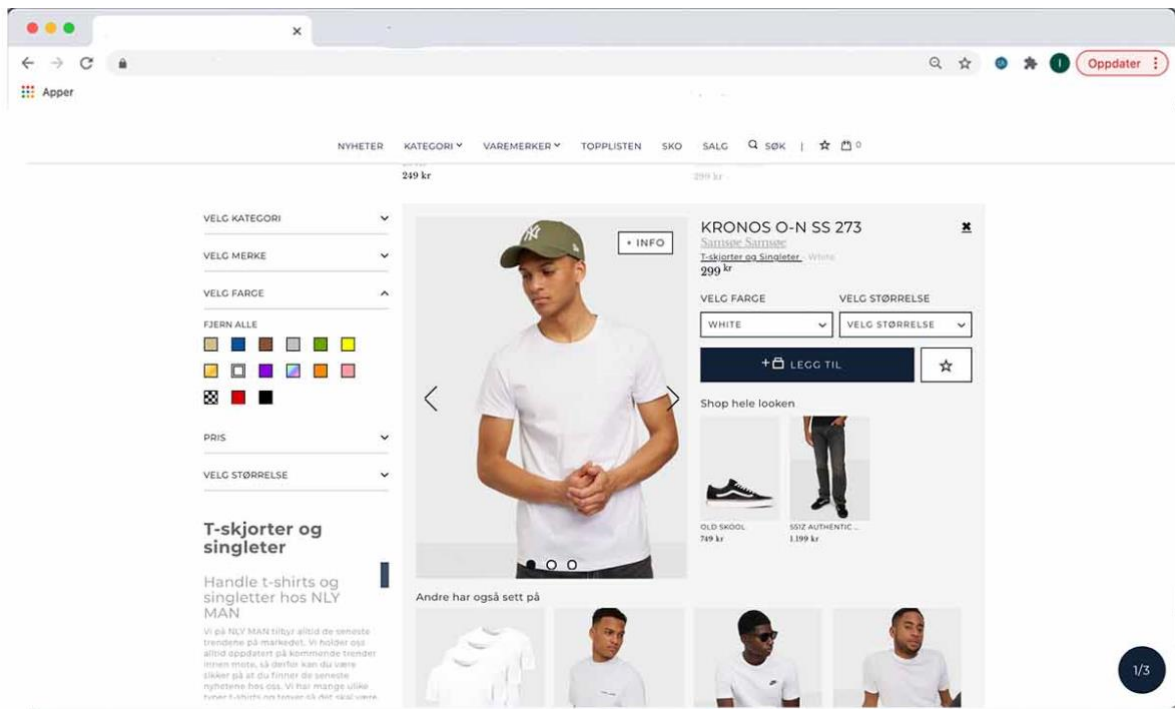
Apper

Oppdater

NYHETER KATEGORI VAREMERKER TOPPLISTEN SKO SALG SØK ☆ 0

249 kr

299 kr

VELG KATEGORI

VELG MERKE

VELG FARGE

FJERN ALLE

PRIS

VELG STØRRELSE

T-skjorter og singleter

Handle t-shirts og singletter hos NLY MAN

Vi på NLY MAN tilbyr alltid de seneste trendene på markedet. Vi holder oss alltid oppdatert på kommende trender innen mote, så derfor kan du være sikker på at du finner de seneste nyhetene hos oss. Vi har mange ulike typer t-shirts og tenuer så det skal være

+ INFO

KRONOS O-N SS 273

Samsøe Samsøe

T-skjorter og Singleter · White

299 kr

VELG FARGE

VELG STØRRELSE

WHITE

VELG STØRRELSE

LEGG TIL

Shop hele looken

OLD SKOOL
749 kr

5SIZ AUTHENTIC ...
1.199 kr

Andre har også sett på

1/3